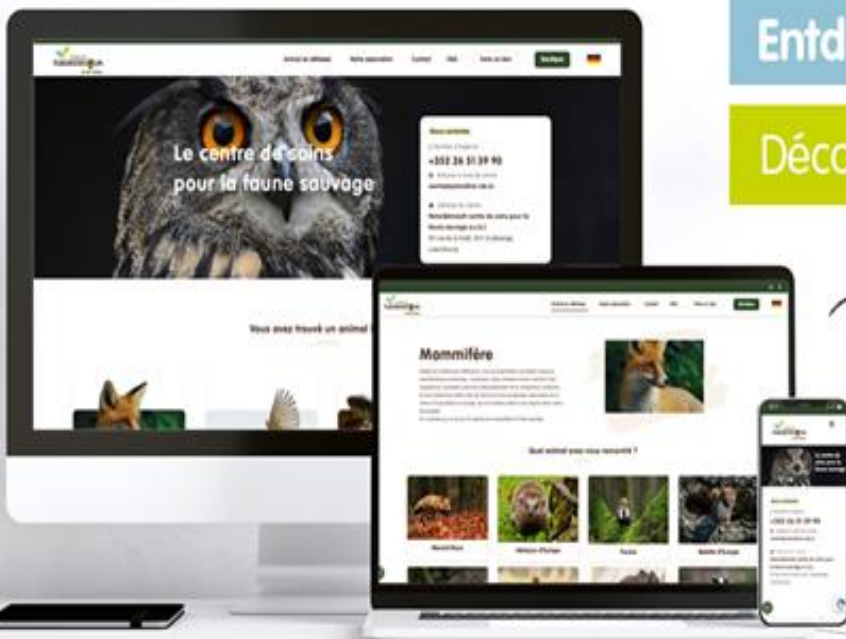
Entd

Déco

Animal en détresse   Notre association   Contact   FAQ   Faire un don   Boutique

Le centre de soins pour la faune sauvage

Nous contacter

+352 26 51 39 90

Vous avez trouvé un animal

Mammifère

Quel animal avez-vous rencontré ?

Renard Roux   Hérisson d'Europe   Fouine   Blaireau d'Europe

+352 26 51 39 90